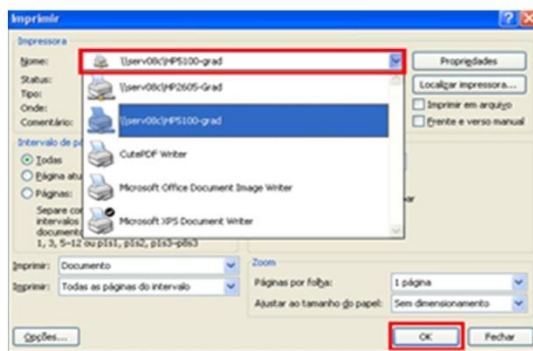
Imprimir

Impressora

Nome: \\serv08c\HP5100-grad

Status:
Tipo:
Onde:
Comentário:

\\serv08c\HP2605-Grad
\\serv08c\HP5100-grad
CutePDF Writer
Microsoft Office Document Image Writer
Microsoft XPS Document Writer

Propriedades
Localizar impressora...
Imprimir em arquivo
Frente e verso manual

Intervalo de p
Todas
Página atu
Páginas:
Separe cor intervalos documente 1, 3, 5-12 ou p1s1, p1s2, p1s3-p8s3

ar

Imprimir: Documento
Imprimir: Todas as páginas do intervalo

Zoom
Páginas por folha: 1 página
Ajustar ao tamanho do papel: Sem dimensionamento

Opções...
OK
Fechar